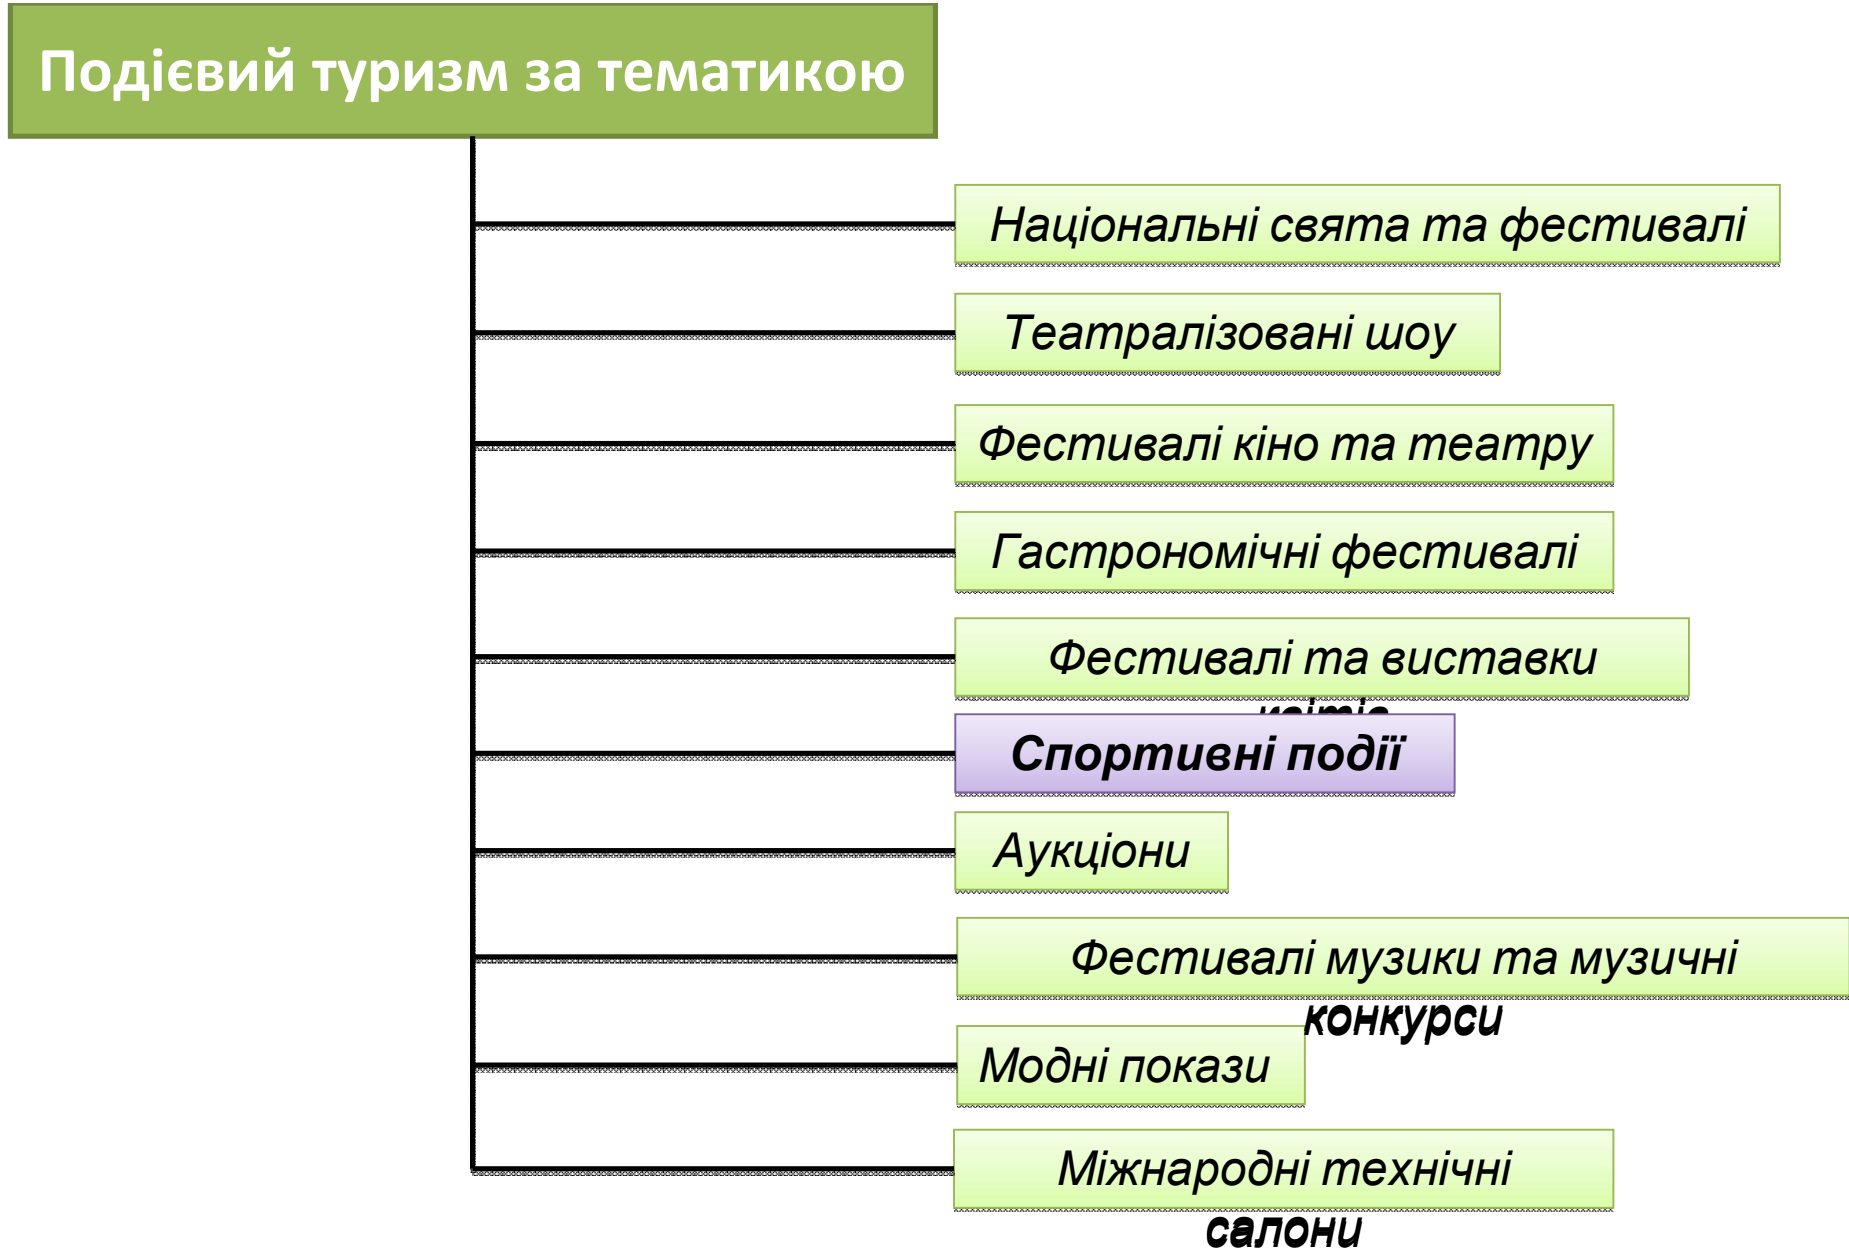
Подієвий туризм за тематикою

Національні свята та фестивалі

Театралізовані шоу

Фестивалі кіно та театру

Гастрономічні фестивалі

Фестивалі та виставки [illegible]

Спортивні події

Аукціони

Фестивалі музики та музичні конкурси

Модні покази

Міжнародні технічні салони